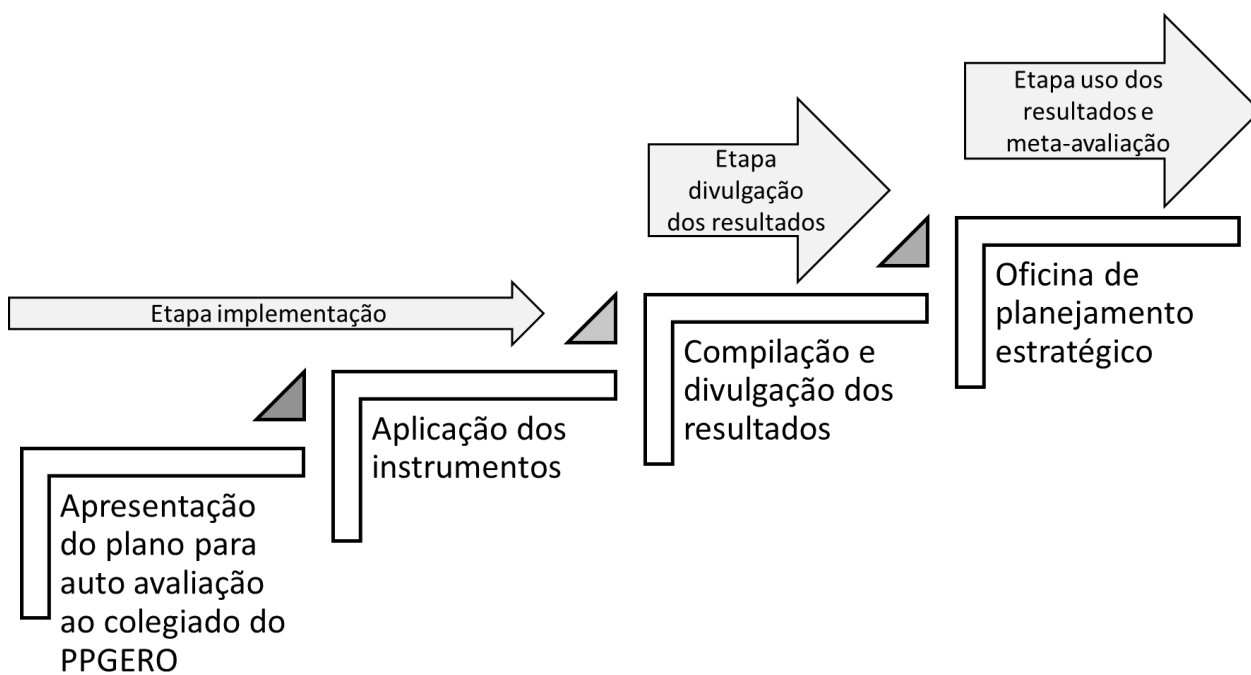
Etapa uso dos resultados e meta-avaliação

Etapa divulgação dos resultados

Etapa implementação

Oficina de planejamento estratégico

Compilação e divulgação dos resultados

Aplicação dos instrumentos

Apresentação do plano para auto avaliação ao colegiado do PPGERO